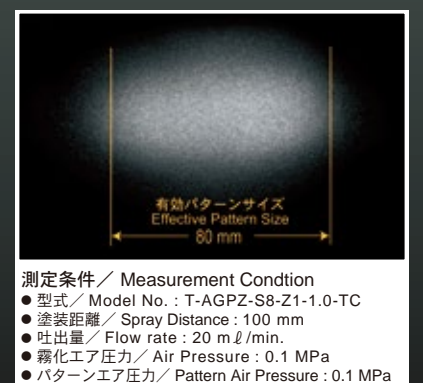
有効パターンサイズ
Effective Pattern Size
80 mm

測定条件／ Measurement Condtion
● 型式／ Model No. : T-AGPZ-S8-Z1-1.0-TC
● 塗装距離／ Spray Distance : 100 mm
● 吐出量／ Flow rate : 20 mℓ/min.
● 霧化エア圧力／ Air Pressure : 0.1 MPa
● パターンエア圧力／ Pattern Air Pressure : 0.1 MPa